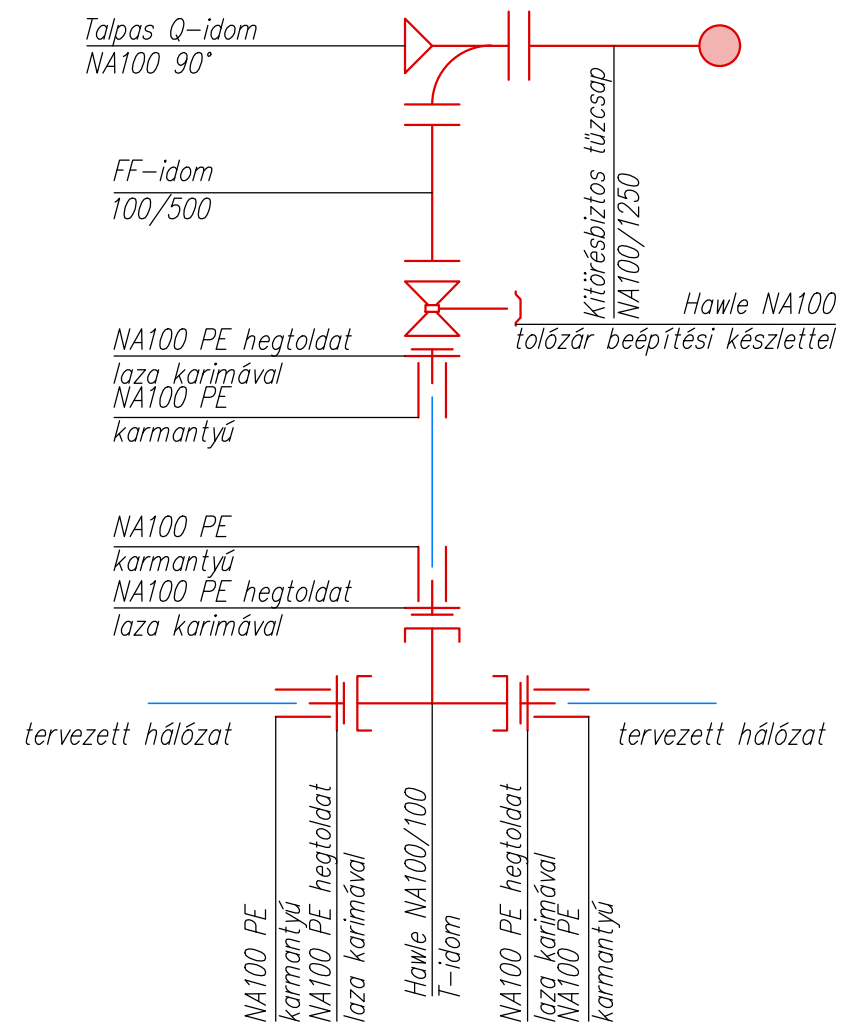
Talpas Q–idom
NA100 90°

Kitörésbiztos tűzcsap
NA100/1250

FF–idom
100/500

Hawle NA100
tolózár beépítési készlettel

NA100 PE hegtoldat
laza karimával
NA100 PE
karmantyú

NA100 PE
karmantyú
NA100 PE hegtoldat
laza karimával

tervezett hálózat

tervezett hálózat

NA100 PE
karmantyú
NA100 PE hegtoldat
laza karimával

Hawle NA100/100
T–idom

NA100 PE hegtoldat
laza karimával
NA100 PE
karmantyú